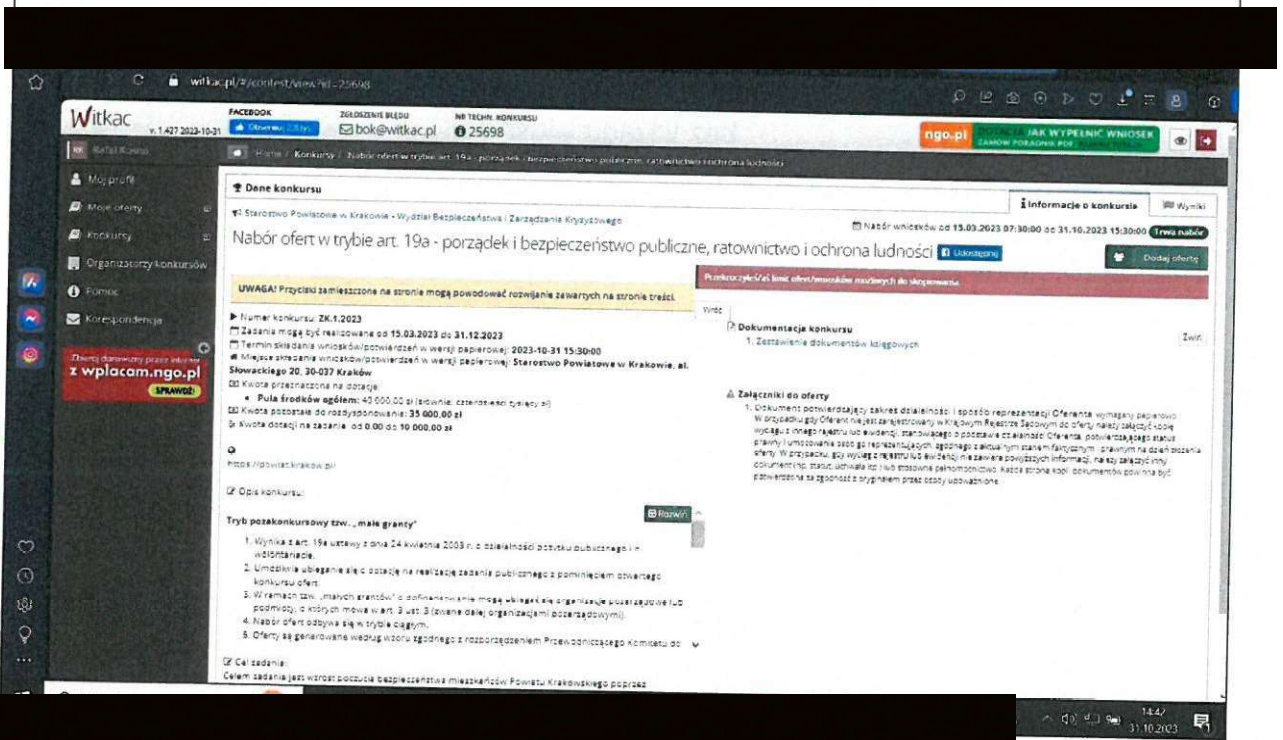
witkac.pl/#/contest/view?id=25698

Witkac v. 1.427 2023-10-31

FACEBOOK
Obserwuj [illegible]

ZGŁOSZENIE BŁĘDU
bok@witkac.pl

NR TECHN. KONKURSU
25698

ngo.pl DOTACJA JAK WYPEŁNIĆ WNIOSEK ZAMÓW PORADNIK PDF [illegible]

Rafał Kosno

Mój profil
Moje oferty
Konkursy
Organizatorzy konkursów
Pomoc
Korespondencja

Zbieraj darowizny przez internet z wplacam.ngo.pl SPRAWDŹ!

Home / Konkursy / Nabór ofert w trybie art. 19a - porządek i bezpieczeństwo publiczne, ratownictwo i ochrona ludności

Dane konkursu

Informacje o konkursie | Wyniki

Starostwo Powiatowe w Krakowie - Wydział Bezpieczeństwa i Zarządzania Kryzysowego

Nabór wniosków od 15.03.2023 07:30:00 do 31.10.2023 15:30:00 Trwa nabór

Nabór ofert w trybie art. 19a - porządek i bezpieczeństwo publiczne, ratownictwo i ochrona ludności Udostępnij

Dodaj ofertę

UWAGA! Przyciski zamieszczone na stronie mogą powodować rozwijanie zawartych na stronie treści.

Przekroczyłeś/aś limit ofert/wniosków możliwych do skopiowania.

Wróć

Numer konkursu: ZK.1.2023
Zadania mogą być realizowane od 15.03.2023 do 31.12.2023
Termin składania wniosków/potwierdzeń w wersji papierowej: 2023-10-31 15:30:00
Miejsce składania wniosków/potwierdzeń w wersji papierowej: Starostwo Powiatowe w Krakowie, al. Słowackiego 20, 30-037 Kraków
Kwota przeznaczona na dotacje
• Pula środków ogółem: 40 000,00 zł (słownie: czterdzieści tysięcy zł)
Kwota pozostała do rozdysponowania: 35 000,00 zł
Kwota dotacji na zadanie: od 0,00 do 10 000,00 zł

https://powiat.krakow.pl/

Opis konkursu:

Tryb pozakonkursowy tzw. „małe granty"

Rozwiń

1. Wynika z art. 19a ustawy z dnia 24 kwietnia 2003 r. o działalności pożytku publicznego i o wolontariacie.
2. Umożliwia ubieganie się o dotację na realizację zadania publicznego z pominięciem otwartego konkursu ofert.
3. W ramach tzw. „małych grantów" o dofinansowanie mogą ubiegać się organizacje pozarządowe lub podmioty, o których mowa w art. 3 ust. 3 (zwane dalej organizacjami pozarządowymi).
4. Nabór ofert odbywa się w trybie ciągłym.
5. Oferty są generowane według wzoru zgodnego z rozporządzeniem Przewodniczącego Komitetu do

Cel zadania:
Celem zadania jest wzrost poczucia bezpieczeństwa mieszkańców Powiatu Krakowskiego poprzez

Dokumentacja konkursu
1. Zestawienie dokumentów księgowych

Zwiń

Załączniki do oferty
1. Dokument potwierdzający zakres działalności i sposób reprezentacji Oferenta wymagany papierowo. W przypadku gdy Oferent nie jest zarejestrowany w Krajowym Rejestrze Sądowym do oferty należy załączyć kopię wyciągu z innego rejestru lub ewidencji, stanowiącego o podstawie działalności Oferenta, potwierdzającego status prawny i umocowanie osób go reprezentujących, zgodnego z aktualnym stanem faktycznym - prawnym na dzień złożenia oferty. W przypadku, gdy wyciąg z rejestru lub ewidencji nie zawiera powyższych informacji, należy załączyć inny dokument (np. statut, uchwała itp.) lub stosowne pełnomocnictwo. Każda strona kopii dokumentów powinna być potwierdzona za zgodność z oryginałem przez osoby uprawnione.

14:47
31.10.2023